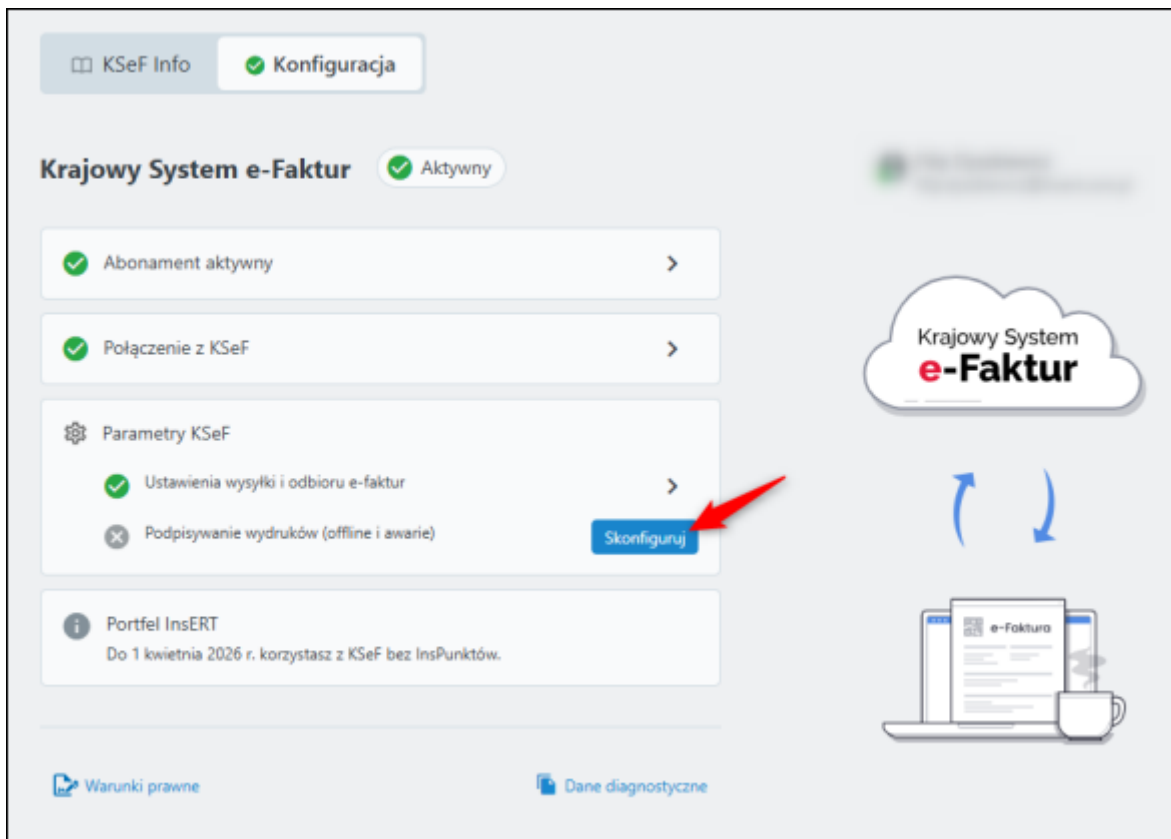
KSeF Info
Konfiguracja

Krajowy System e-Faktur
Aktywny

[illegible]
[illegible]

Abonament aktywny

Połączenie z KSeF

Parametry KSeF
Ustawienia wysyłki i odbioru e-faktur
Podpisywanie wydruków (offline i awarie)
Skonfiguruj

Portfel InsERT
Do 1 kwietnia 2026 r. korzystasz z KSeF bez InsPunktów.

Krajowy System
e-Faktur

e-Faktura

Warunki prawne
Dane diagnostyczne